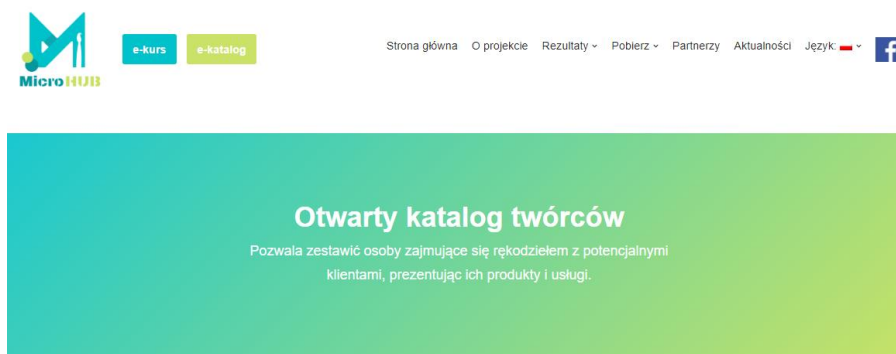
MicroHUB

e-kurs e-katalog

Strona główna O projekcie Rezultaty Pobierz Partnerzy Aktualności Język:

Otwarty katalog twórców

Pozwala zestawić osoby zajmujące się rękodziełem z potencjalnymi klientami, prezentując ich produkty i usługi.